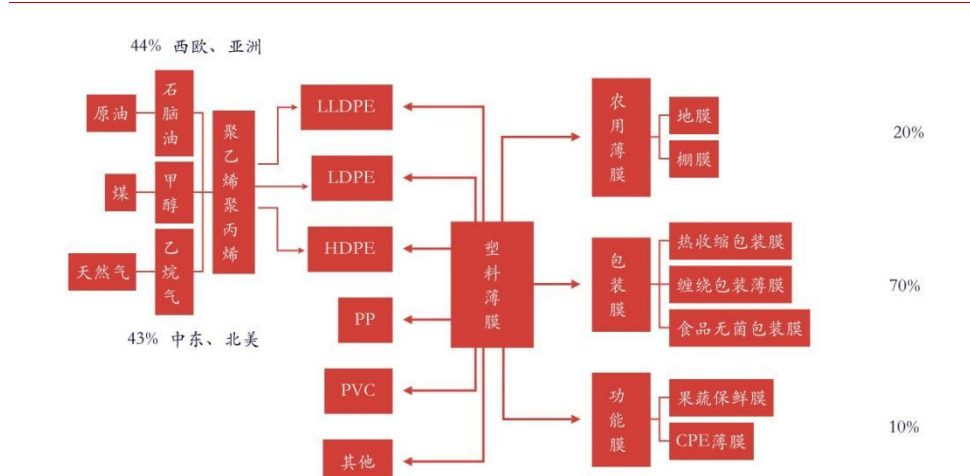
44% 西欧、亚洲

原油
石脑油
煤
甲醇
天然气
乙烷气
聚乙烯聚丙烯

43% 中东、北美

LLDPE
LDPE
HDPE
PP
PVC
其他

塑料薄膜

农用薄膜
地膜
棚膜
20%

包装膜
热收缩包装膜
缠绕包装薄膜
食品无菌包装膜
70%

功能膜
果蔬保鲜膜
CPE薄膜
10%